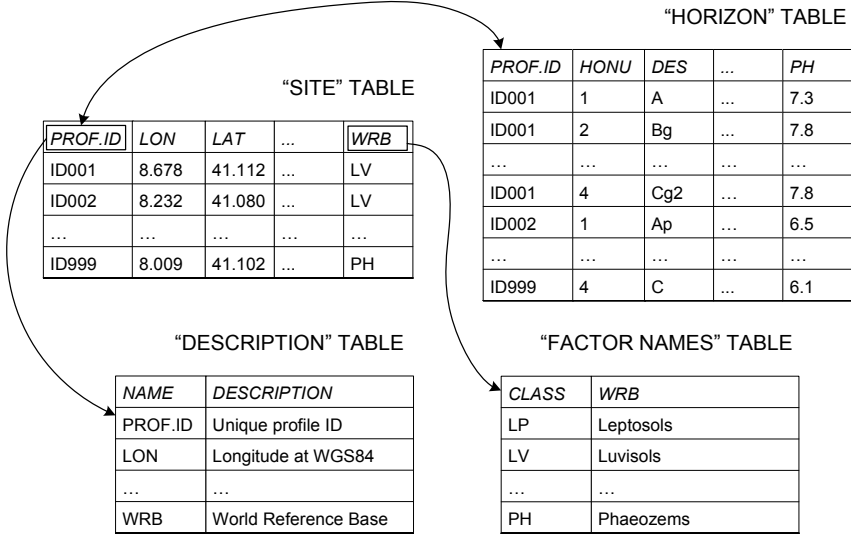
"HORIZON" TABLE

| PROF.ID | HONU | DES | ... | PH |
|---|---|---|---|---|
| ID001 | 1 | A | ... | 7.3 |
| ID001 | 2 | Bg | ... | 7.8 |
| … | … | … | … | … |
| ID001 | 4 | Cg2 | … | 7.8 |
| ID002 | 1 | Ap | … | 6.5 |
| … | … | … | … | … |
| ID999 | 4 | C | ... | 6.1 |

"SITE" TABLE

| PROF.ID | LON | LAT | ... | WRB |
|---|---|---|---|---|
| ID001 | 8.678 | 41.112 | ... | LV |
| ID002 | 8.232 | 41.080 | ... | LV |
| … | … | … | … | … |
| ID999 | 8.009 | 41.102 | ... | PH |

"DESCRIPTION" TABLE

| NAME | DESCRIPTION |
|---|---|
| PROF.ID | Unique profile ID |
| LON | Longitude at WGS84 |
| … | … |
| WRB | World Reference Base |

"FACTOR NAMES" TABLE

| CLASS | WRB |
|---|---|
| LP | Leptosols |
| LV | Luvisols |
| … | … |
| PH | Phaeozems |